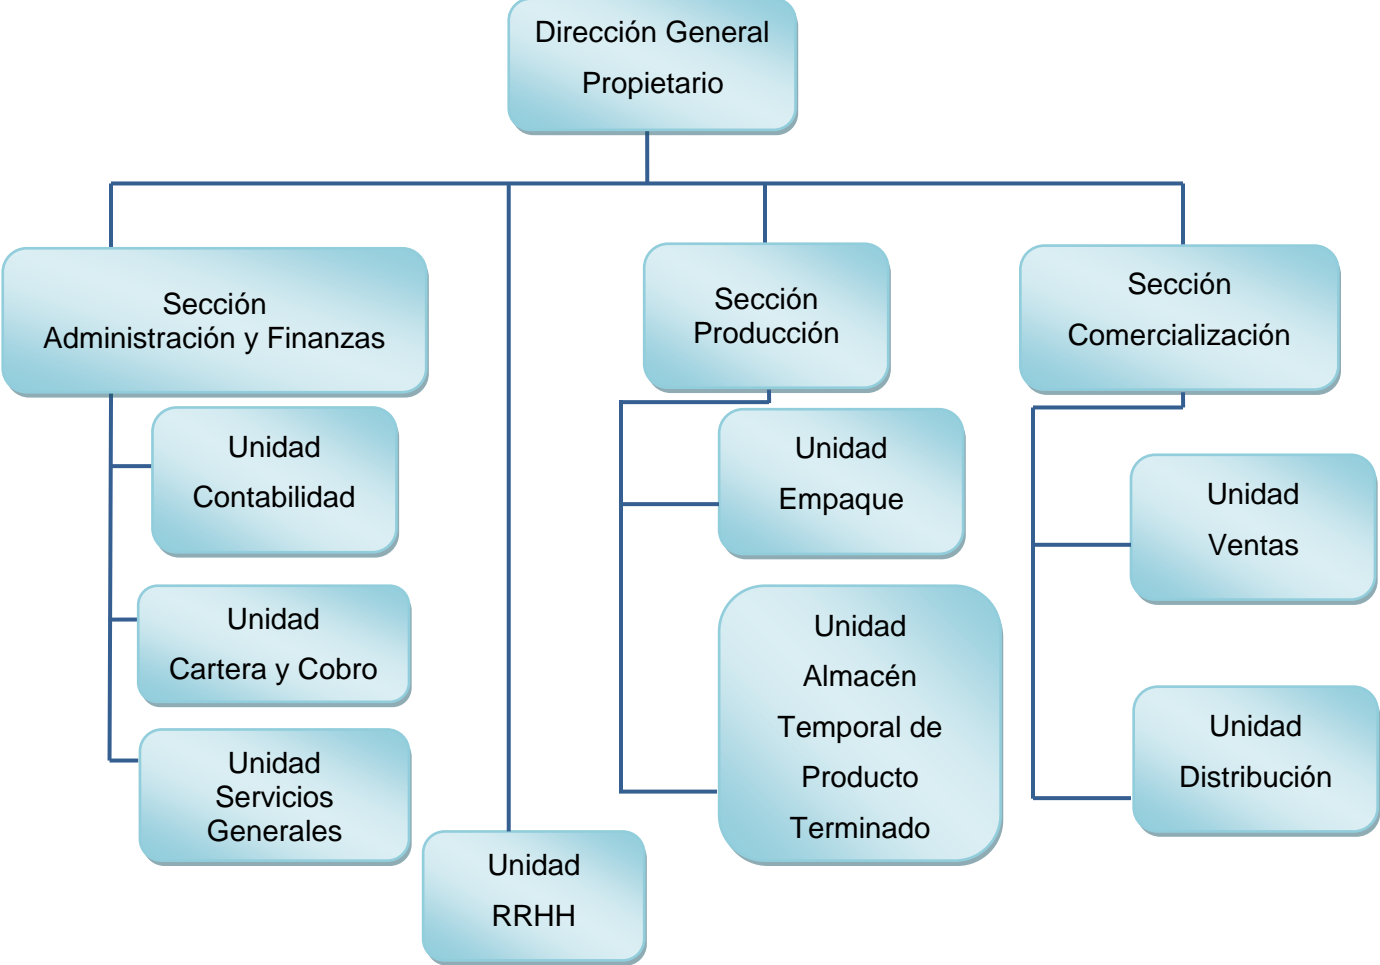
Dirección General
Propietario

Sección
Administración y Finanzas

Unidad
Contabilidad

Unidad
Cartera y Cobro

Unidad
Servicios
Generales

Unidad
RRHH

Sección
Producción

Unidad
Empaque

Unidad
Almacén
Temporal de
Producto
Terminado

Sección
Comercialización

Unidad
Ventas

Unidad
Distribución